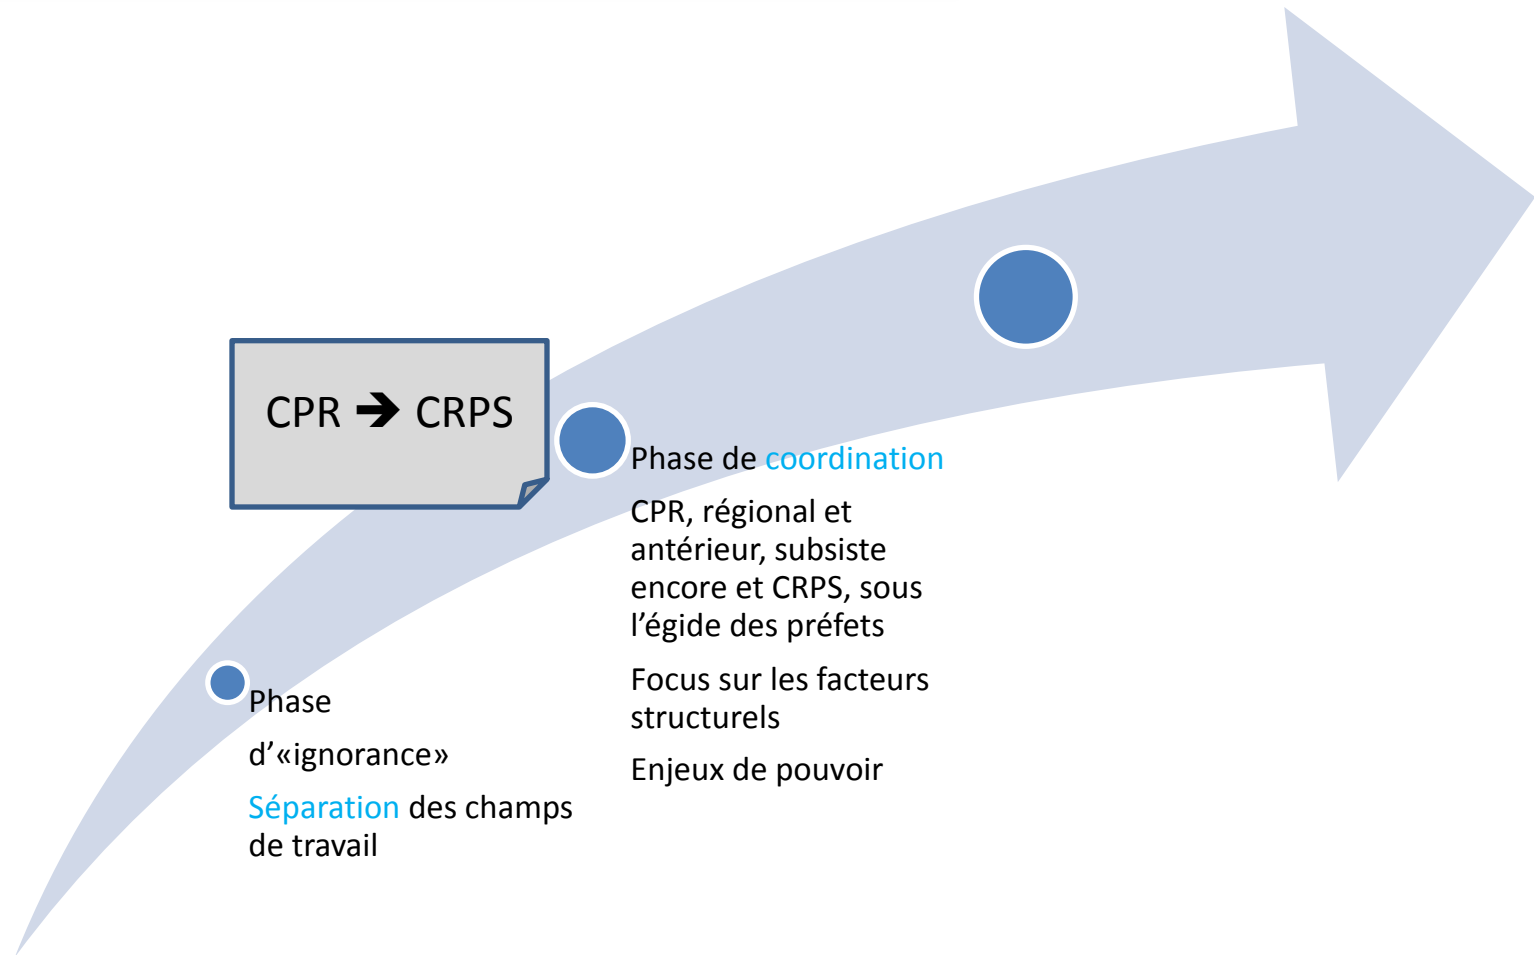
CPR ➔ CRPS

Phase

d’«ignorance»

Séparation des champs de travail

Phase de coordination

CPR, régional et antérieur, subsiste encore et CRPS, sous l’égide des préfets

Focus sur les facteurs structurels

Enjeux de pouvoir